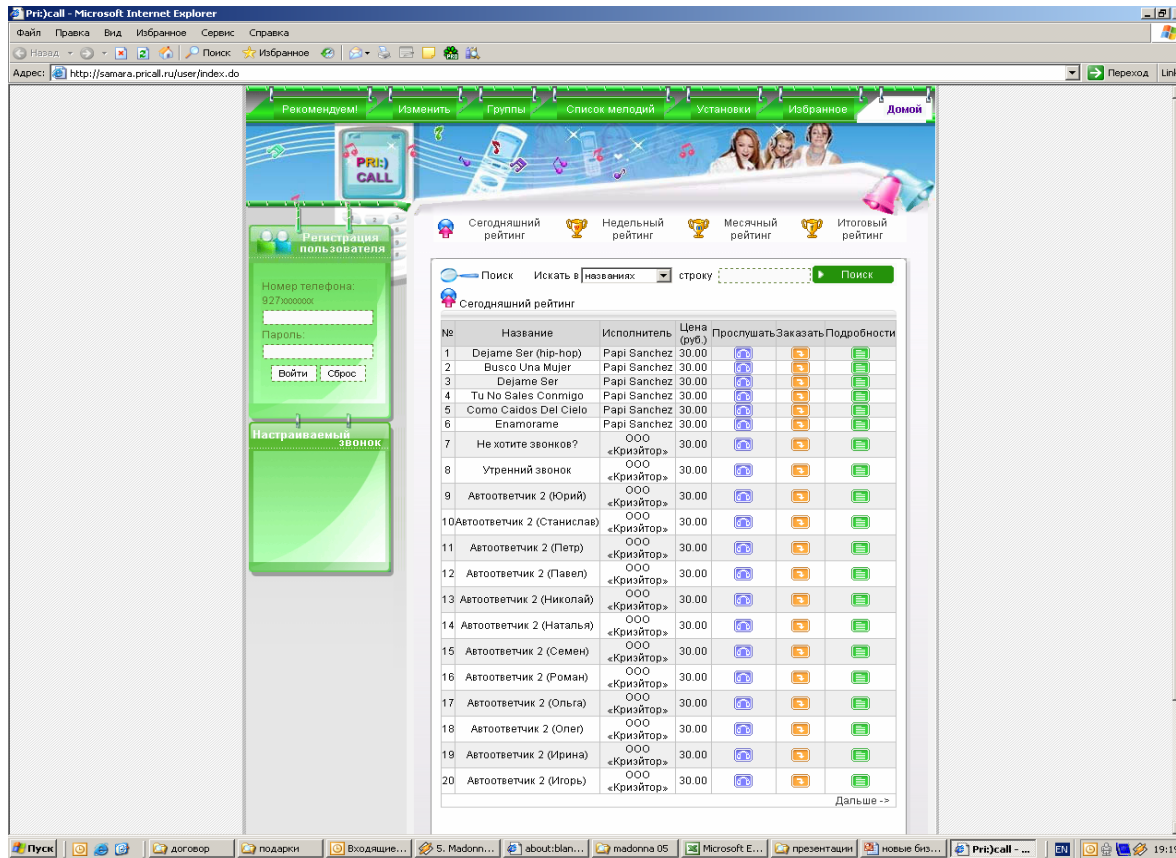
Pri:)call - Microsoft Internet Explorer

Файл Правка Вид Избранное Сервис Справка

Назад Поиск Избранное

Адрес: http://samara.pricall.ru/user/index.do

Переход Link

Рекомендуем! Изменить Группы Список мелодий Установки Избранное Домой

PRI:) CALL

Сегодняшний рейтинг Недельный рейтинг Месячный рейтинг Итоговый рейтинг

Регистрация пользователя

Номер телефона:
927xxxxxxx

Пароль:

Войти Сброс

Настраиваемый звонок

Поиск Искать в названиях строку Поиск

Сегодняшний рейтинг

| № | Название | Исполнитель | Цена (руб.) | Прослушать | Заказать | Подробности |
|---|---|---|---|---|---|---|
| 1 | Dejame Ser (hip-hop) | Papi Sanchez | 30.00 | | | |
| 2 | Busco Una Mujer | Papi Sanchez | 30.00 | | | |
| 3 | Dejame Ser | Papi Sanchez | 30.00 | | | |
| 4 | Tu No Sales Conmigo | Papi Sanchez | 30.00 | | | |
| 5 | Como Caidos Del Cielo | Papi Sanchez | 30.00 | | | |
| 6 | Enamorame | Papi Sanchez | 30.00 | | | |
| 7 | Не хотите звонков? | ООО «Крізйтор» | 30.00 | | | |
| 8 | Утренний звонок | ООО «Крізйтор» | 30.00 | | | |
| 9 | Автоответчик 2 (Юрий) | ООО «Крізйтор» | 30.00 | | | |
| 10 | Автоответчик 2 (Станислав) | ООО «Крізйтор» | 30.00 | | | |
| 11 | Автоответчик 2 (Петр) | ООО «Крізйтор» | 30.00 | | | |
| 12 | Автоответчик 2 (Павел) | ООО «Крізйтор» | 30.00 | | | |
| 13 | Автоответчик 2 (Николай) | ООО «Крізйтор» | 30.00 | | | |
| 14 | Автоответчик 2 (Наталья) | ООО «Крізйтор» | 30.00 | | | |
| 15 | Автоответчик 2 (Семен) | ООО «Крізйтор» | 30.00 | | | |
| 16 | Автоответчик 2 (Роман) | ООО «Крізйтор» | 30.00 | | | |
| 17 | Автоответчик 2 (Ольга) | ООО «Крізйтор» | 30.00 | | | |
| 18 | Автоответчик 2 (Олег) | ООО «Крізйтор» | 30.00 | | | |
| 19 | Автоответчик 2 (Ирина) | ООО «Крізйтор» | 30.00 | | | |
| 20 | Автоответчик 2 (Игорь) | ООО «Крізйтор» | 30.00 | | | |

Дальше ->

Пуск | договор | подарки | Входящие... | 5. Madonn... | about:blan... | madonna 05 | Microsoft E... | презентации | новые биз... | Pri:)call - ... | EN | 19:1